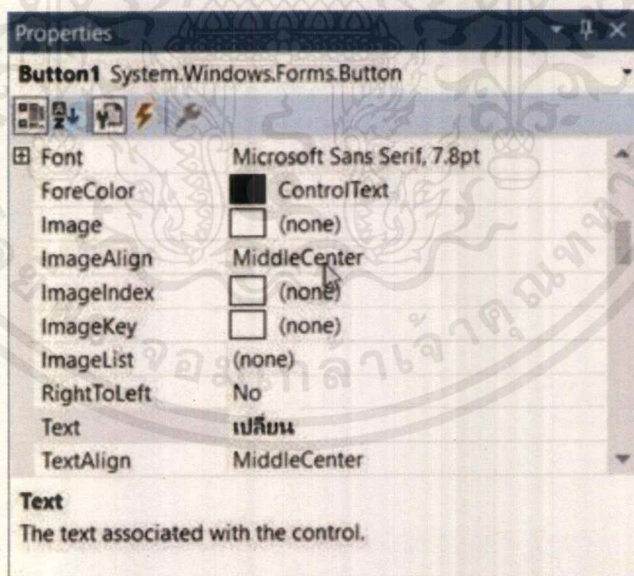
Properties

Button1 System.Windows.Forms.Button

| | |
|---|---|
| ⊞ Font | Microsoft Sans Serif, 7.8pt |
| ForeColor | ControlText |
| Image | (none) |
| ImageAlign | MiddleCenter |
| ImageIndex | (none) |
| ImageKey | (none) |
| ImageList | (none) |
| RightToLeft | No |
| Text | เปลี่ยน |
| TextAlign | MiddleCenter |

Text
The text associated with the control.